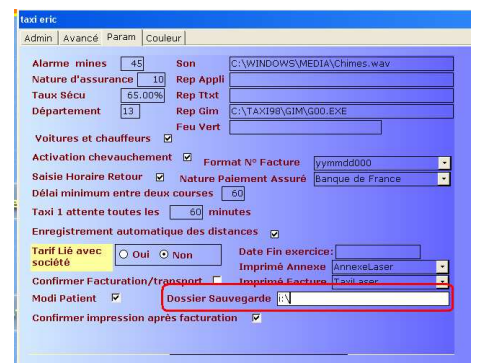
taxi eric

Admin | Avancé | Param | Couleur

Alarme mines 45
Son C:\WINDOWS\MEDIA\Chimes.wav
Nature d'assurance 10
Rep Appli
Taux Sécu 65.00%
Rep Ttxt
Département 13
Rep Gim C:\TAXI98\GIM\G00.EXE
Feu Vert
Voitures et chauffeurs ☑
Activation chevauchement ☑
Format N° Facture yymmdd000
Saisie Horaire Retour ☑
Nature Paiement Assuré Banque de France
Délai minimum entre deux courses 60
Taxi 1 attente toutes les 60 minutes
Enregistrement automatique des distances ☑
Tarif Lié avec société
○ Oui ⊙ Non
Date Fin exercice:
Imprimé Annexe AnnexeLaser
Confirmer Facturation/transport ☐
Imprimé Facture TaxiLaser
Modi Patient ☑
Dossier Sauvegarde i:\
Confirmer impression après facturation ☑